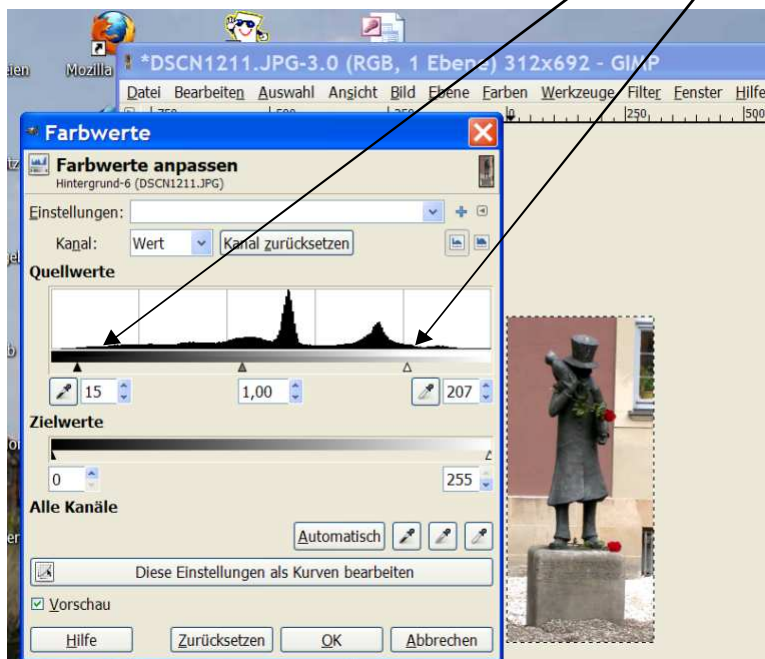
eien
Mozilla
*DSCN1211.JPG-3.0 (RGB, 1 Ebene) 312x692 - GIMP
Datei Bearbeiten Auswahl Ansicht Bild Ebene Farben Werkzeuge Filter Fenster Hilfe
250 500

Farbwerte
Farbwerte anpassen
Hintergrund-6 (DSCN1211.JPG)
Einstellungen:
Kanal: Wert Kanal zurücksetzen
Quellwerte
15 1,00 207
Zielwerte
0 255
Alle Kanäle
Automatisch
Diese Einstellungen als Kurven bearbeiten
Vorschau
Hilfe Zurücksetzen OK Abbrechen